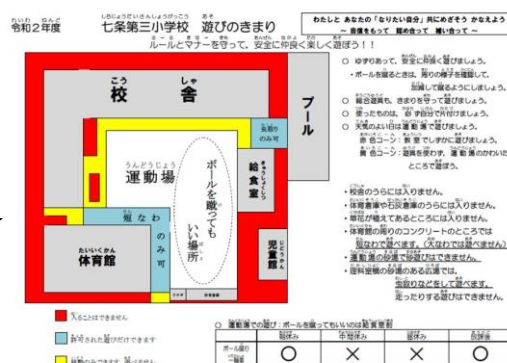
令和2年度　七条第三小学校　遊びのきまり

わたしと あなたの「なりたい自分」共にめざそう かなえよう
～ 自信をもって　認め合って　補い合って ～

ルールとマナーを守って、安全に仲良く楽しく遊ぼう！！

校舎

プール

長縄のみ可

給食室

運動場

ボールを蹴ってもいい場所

短なわのみ可

児童館

体育館

○ ゆずりあって、安全に気を付けて遊びましょう。
・ボールを蹴るときは、周りの様子を確認して、加減して蹴るようにしましょう。
○ 総合遊具も、きまりを守って遊びましょう。
○ 使ったものは、必ず自分で片付けましょう。
○ 天候のよい日は運動場で遊びましょう。
赤色コーン：教室でしずかに遊びましょう。
青色コーン：遊具を使わず、運動場のかわいたところで遊ぼう。

・校舎のうらには入りません。
・体育倉庫や石灰倉庫のうらには入りません。
・草花が植えてあるところには入りません。
・体育館の周りのコンクリートのところでは短なわで遊べます。（大なわでは遊べません）
・運動場の砂場で砂遊びはできません。
・理科室横の砂場の部分では、虫取りなどをして遊べます。走ったりする遊びはできません。

入ることはできません

許可された場所だけできます

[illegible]

○ 運動場での遊び：ボールを蹴ってもいいのは給食室前

| ボール蹴り　○場 | 朝休み | 中間休み | 昼休み | 放課後 |
|---|---|---|---|---|
|  | ○ | × | × | ○ |